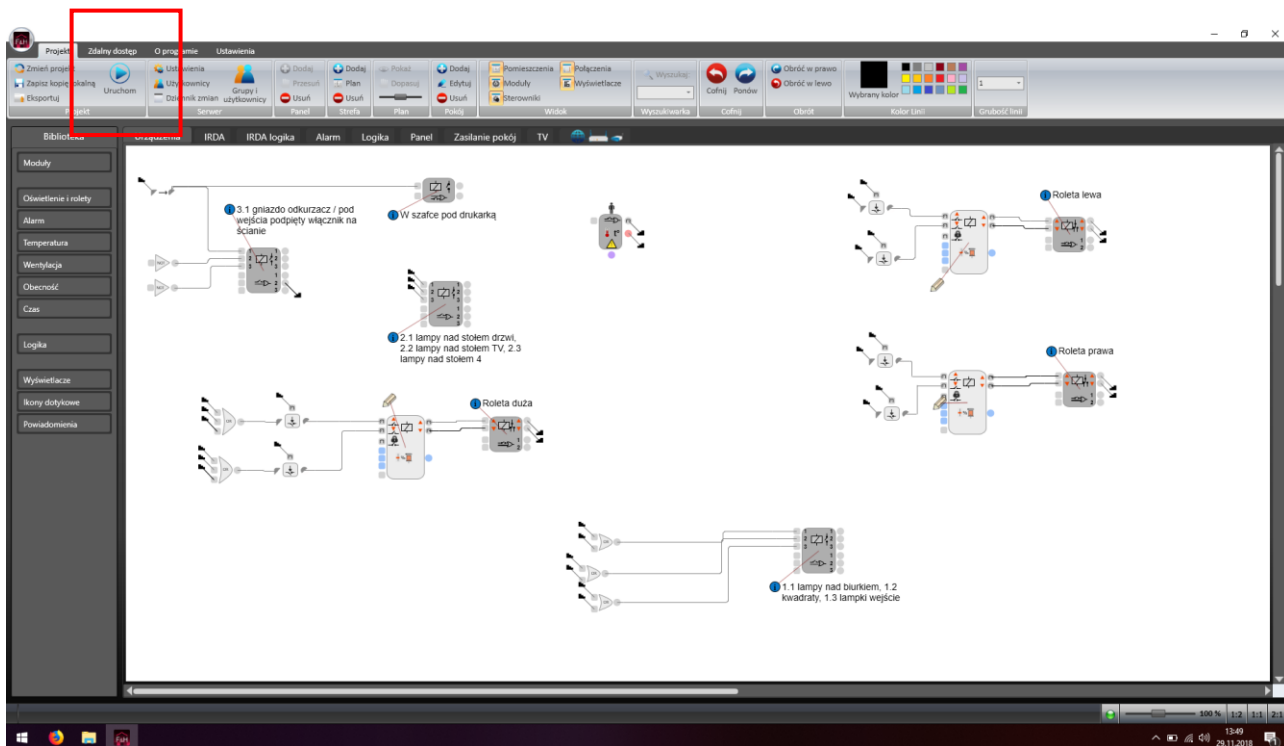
Projekt Zdalny dostęp O programie Ustawienia

Zmień projekt
Zapisz kopię lokalną
Eksportuj
Uruchom
Projekt

Ustawienia
Użytkownicy
Dziennik zmian
Grupy i użytkownicy
Serwer

Dodaj
Przesuń
Usuń
Panel

Dodaj
Plan
Usuń
Strefa

Pokaż
Dopasuj
Plan

Dodaj
Edytuj
Usuń
Pokój

Pomieszczenia
Moduły
Sterowniki
Połączenia
Wyświetlacze
Widok

Wyszukaj
Wyszukiwarka

Cofnij Ponów
Cofnij

Obróć w prawo
Obróć w lewo
Obrót

Wybrany kolor
Kolor Linii

1
Grubość linii

Biblioteka
Moduły
Oświetlenie i rolety
Alarm
Temperatura
Wentylacja
Obecność
Czas
Logika
Wyświetlacze
Ikony dotykowe
Powiadomienia

Urządzenia IRDA IRDA logika Alarm Logika Panel Zasilanie pokój TV

3.1 gniazdo odkurzacz / pod wejścia podpięty włącznik na ścianie

W szafce pod drukarką

Roleta lewa

2.1 lampy nad stołem drzwi, 2.2 lampy nad stołem TV, 2.3 lampy nad stołem 4

Roleta prawa

Roleta duża

1.1 lampy nad biurkiem, 1.2 kwadraty, 1.3 lampki wejście

100 % 1:2 1:1 2:1

13:49
29.11.2018